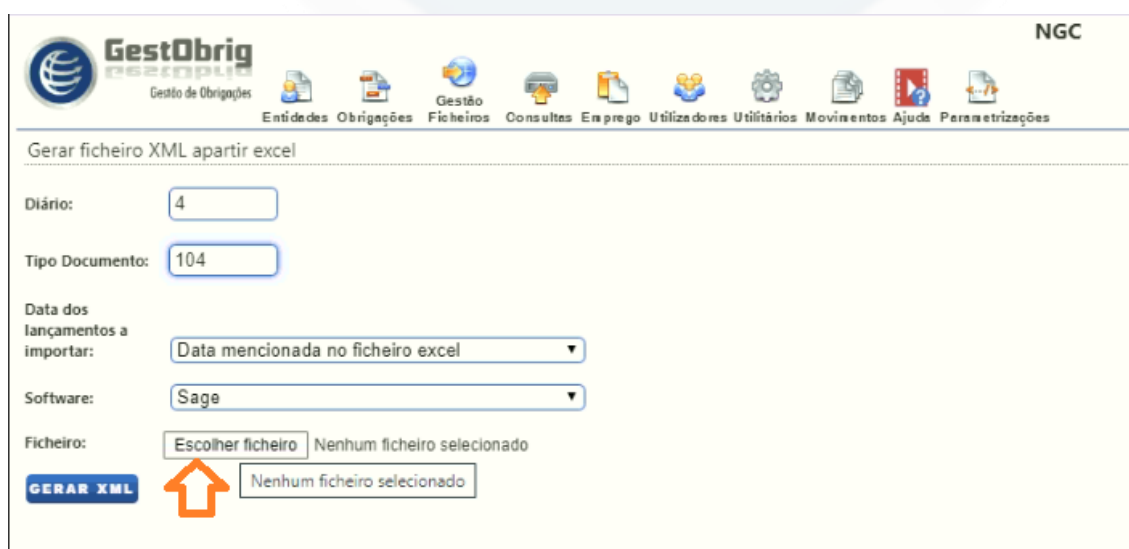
GestObrig
Gestão de Obrigações

NGC

Entidades Obrigações Gestão Ficheiros Consultas Emprego Utilizadores Utilitários Movimentos Ajuda Parametrizações

Gerar ficheiro XML apartir excel

Diário: 4

Tipo Documento: 104

Data dos lançamentos a importar: Data mencionada no ficheiro excel

Software: Sage

Ficheiro: Escolher ficheiro Nenhum ficheiro selecionado

Nenhum ficheiro selecionado

GERAR XML